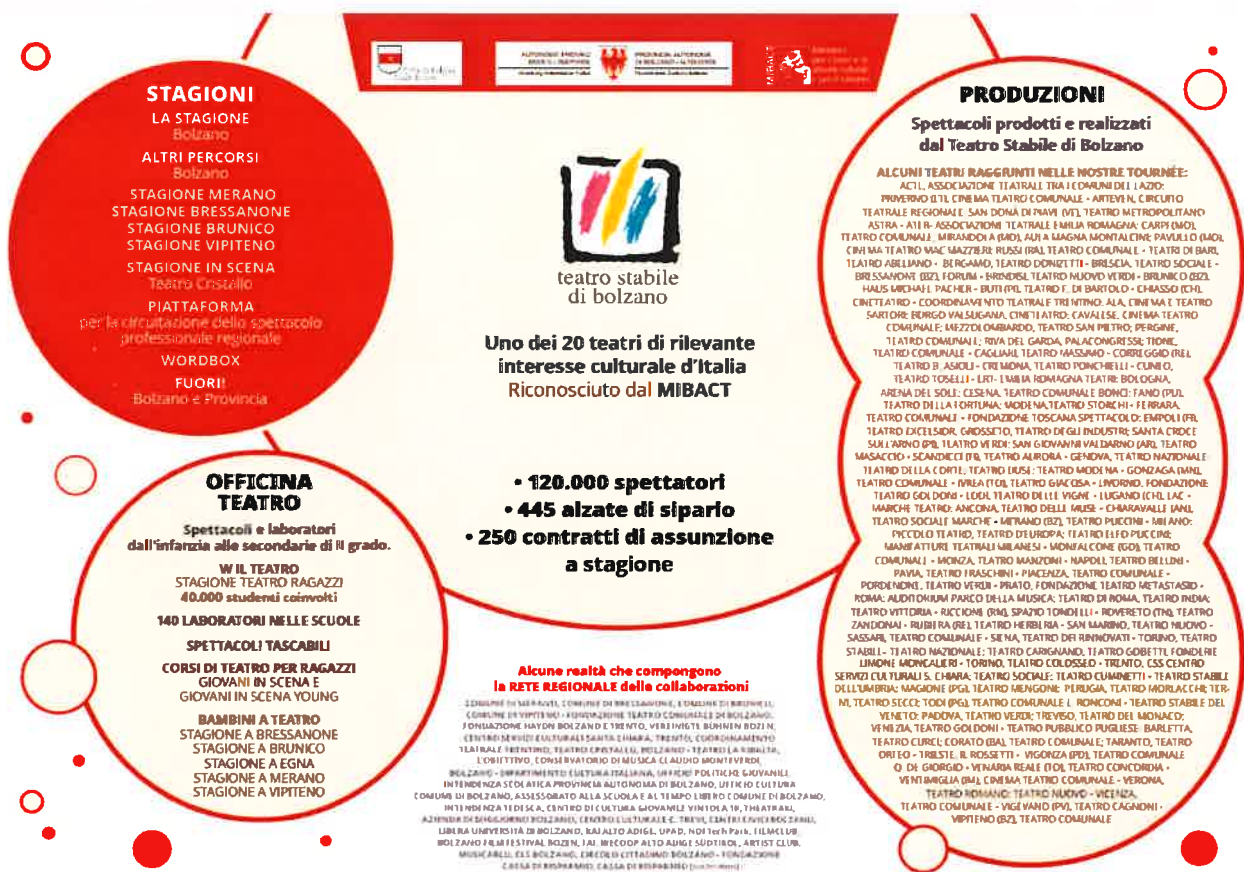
STAGIONI
LA STAGIONE
Bolzano
ALTRI PERCORSI
Bolzano
STAGIONE MERANO
STAGIONE BRESSANONE
STAGIONE BRUNICO
STAGIONE VIPITENO
STAGIONE IN SCENA
Teatro Cristallo
PIATTAFORMA
per la circuitazione dello spettacolo professionale regionale
WORDBOX
FUORI
Bolzano e Provincia

OFFICINA TEATRO
Spettacoli e laboratori dall'infanzia alle secondarie di II grado.
W IL TEATRO
STAGIONE TEATRO RAGAZZI
40.000 studenti coinvolti
140 LABORATORI NELLE SCUOLE
SPETTACOLI TASCABILI
CORSI DI TEATRO PER RAGAZZI
GIOVANI IN SCENA E
GIOVANI IN SCENA YOUNG
BAMBINI A TEATRO
STAGIONE A BRESSANONE
STAGIONE A BRUNICO
STAGIONE A EGNA
STAGIONE A MERANO
STAGIONE A VIPITENO

teatro stabile
di bolzano

Uno dei 20 teatri di rilevante interesse culturale d'Italia
Riconosciuto dal MIBACT

• 120.000 spettatori
• 445 alzate di sipario
• 250 contratti di assunzione a stagione

Alcune realtà che compongono
la RETE REGIONALE delle collaborazioni
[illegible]

PRODUZIONI
Spettacoli prodotti e realizzati dal Teatro Stabile di Bolzano
ALCUNI TEATRI RAGGIUNTI NELLE NOSTRE TOURNÉE:
ACTL, ASSOCIAZIONE TEATRALE TRA I COMUNI DEL LAZIO: PRIVERNO (LT), CINEMA TEATRO COMUNALE - ARTEVEN, CIRCUITO TEATRALE REGIONALE: SAN DONÀ DI PIAVE (VE), TEATRO METROPOLITANO ASTRA - ATER- ASSOCIAZIONE TEATRALE EMILIA ROMAGNA: CARPI (MO), TEATRO COMUNALE, MIRANDOLA (MO), AULA MAGNA MONTALCINI; PAVULLO (MO), CINEMA TEATRO MAC MAZZIERI; RUSSI (RA), TEATRO COMUNALE - TEATRI DI BARI, TEATRO ABELIANO - BERGAMO, TEATRO DONIZETTI - BRESCIA, TEATRO SOCIALE - BRESSANONE (BZ), FORUM - BRINDISI, TEATRO NUOVO VERDI - BRUNICO (BZ), HAUS MICHAEL PACHER - BUTI (PI), TEATRO F. DI BARTOLO - CHIASSO (CH), CINETEATRO - COORDINAMENTO TEATRALE TRENTINO: ALA, CINEMA E TEATRO SARTORI; BORGO VALSUGANA, CINETEATRO; CAVALESE, CINEMA TEATRO COMUNALE; MEZZOLOMBARDO, TEATRO SAN PIETRO; PERGINE, TEATRO COMUNALE; RIVA DEL GARDA, PALACONGRESSI; TIONE, TEATRO COMUNALE - CAGLIARI, TEATRO MASSIMO - CORREGGIO (RE), TEATRO B. ASIOLI - CREMONA, TEATRO PONCHIELLI - CUNEO, TEATRO TOSELLI - ERT- EMILIA ROMAGNA TEATRI: BOLOGNA, ARENA DEL SOLE; CESENA, TEATRO COMUNALE BONCI; FANO (PU), TEATRO DELLA FORTUNA; MODENA, TEATRO STORCHI - FERRARA, TEATRO COMUNALE - FONDAZIONE TOSCANA SPETTACOLO: EMPOLI (FI), TEATRO EXCELSIOR; GROSSETO, TEATRO DEGLI INDUSTRI; SANTA CROCE SULL'ARNO (PI), TEATRO VERDI; SAN GIOVANNI VALDARNO (AR), TEATRO MASACCIO - SCANDICCI (FI), TEATRO AURORA - GENOVA, TEATRO NAZIONALE: TEATRO DELLA CORTE; TEATRO DUSE - TEATRO MODENA - GONZAGA (MN), TEATRO COMUNALE - IVREA (TO), TEATRO GIACOSA - LIVORNO, FONDAZIONE TEATRO GOLDONI - LODI, TEATRO DELLE VIGNE - LUGANO (CH), LAC - MARCHE TEATRO: ANCONA, TEATRO DELLE MUSE - CHIARAVALLE (AN), TEATRO SOCIALE MARCHE - MERANO (BZ), TEATRO PUCCINI - MILANO: PICCOLO TEATRO, TEATRO DEUROPA; TEATRO ELFO PUCCINI; MANIFATTURE TEATRALI MILANESI - MONFALCONE (GO), TEATRO COMUNALE - MONZA, TEATRO MANZONI - NAPOLI, TEATRO BELLINI - PAVIA, TEATRO FRASCHINI - PIACENZA, TEATRO COMUNALE - PORDENONE, TEATRO VERDI - PRATO, FONDAZIONE TEATRO METASTASIO - ROMA: AUDITORIUM PARCO DELLA MUSICA; TEATRO DI ROMA, TEATRO INDIA; TEATRO VITTORIA - RICCIONE (RN), SPAZIO TONDELLI - ROVERETO (TN), TEATRO ZANDONAI - RUBIERA (RE), TEATRO HERBERIA - SAN MARINO, TEATRO NUOVO - SASSARI, TEATRO COMUNALE - SIENA, TEATRO DEI RINNOVATI - TORINO, TEATRO STABILE - TEATRO NAZIONALE: TEATRO CARIGNANO, TEATRO GOBETTI, FONDERIE LIMONE MONCALIERI - TORINO, TEATRO COLOSSEO - TRENTO, CSS CENTRO SERVIZI CULTURALI S. CHIARA: TEATRO SOCIALE; TEATRO CUMINETTI - TEATRO STABILE DELL'UMBRIA: MAGIONE (PG), TEATRO MENGONI; PERUGIA, TEATRO MORLACCHI; TERNI, TEATRO SECCI; TODI (PG), TEATRO COMUNALE L. RONCONI - TEATRO STABILE DEL VENETO: PADOVA, TEATRO VERDI; TREVISO, TEATRO DEL MONACO; VENEZIA, TEATRO GOLDONI - TEATRO PUBBLICO PUGLIESE: BARLETTA, TEATRO CURCI; CORATO (BA), TEATRO COMUNALE; TARANTO, TEATRO ORFEO - TRIESTE, IL ROSSETTI - VIGONZA (PD), TEATRO COMUNALE Q. DE GIORGIO - VENARIA REALE (TO), TEATRO CONCORDIA - VENTIMIGLIA (IM), CINEMA TEATRO COMUNALE - VERONA, TEATRO ROMANO; TEATRO NUOVO - VICENZA, TEATRO COMUNALE - VIGEVANO (PV), TEATRO CAGNONI - VIPITENO (BZ), TEATRO COMUNALE